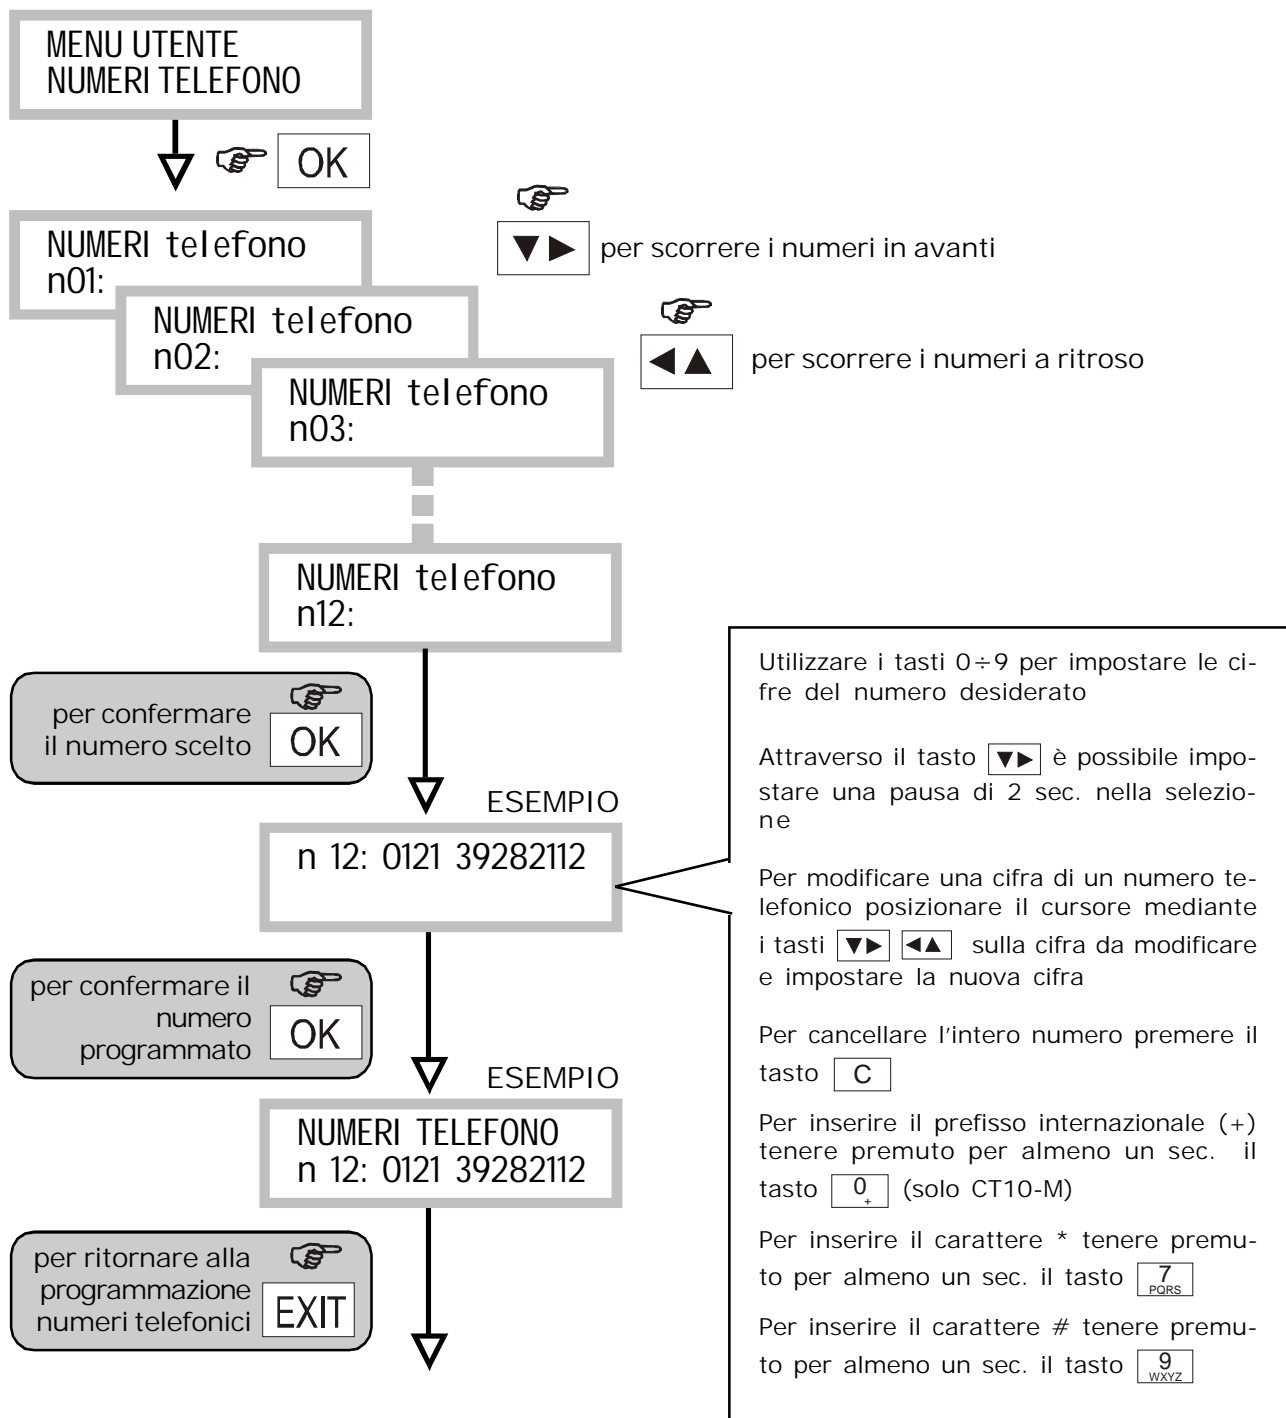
MENU UTENTE
NUMERI TELEFONO

OK

NUMERI telefono
n01:

NUMERI telefono
n02:

NUMERI telefono
n03:

▼▶ per scorrere i numeri in avanti

◀▲ per scorrere i numeri a ritroso

NUMERI telefono
n12:

per confermare il numero scelto OK

ESEMPIO

n 12: 0121 39282112

per confermare il numero programmato OK

ESEMPIO

NUMERI TELEFONO
n 12: 0121 39282112

per ritornare alla programmazione numeri telefonici EXIT

Utilizzare i tasti 0÷9 per impostare le cifre del numero desiderato

Attraverso il tasto ▼▶ è possibile impostare una pausa di 2 sec. nella selezione

Per modificare una cifra di un numero telefonico posizionare il cursore mediante i tasti ▼▶ ◀▲ sulla cifra da modificare e impostare la nuova cifra

Per cancellare l'intero numero premere il tasto C

Per inserire il prefisso internazionale (+) tenere premuto per almeno un sec. il tasto 0 + (solo CT10-M)

Per inserire il carattere * tenere premuto per almeno un sec. il tasto 7 PQRS

Per inserire il carattere # tenere premuto per almeno un sec. il tasto 9 WXYZ